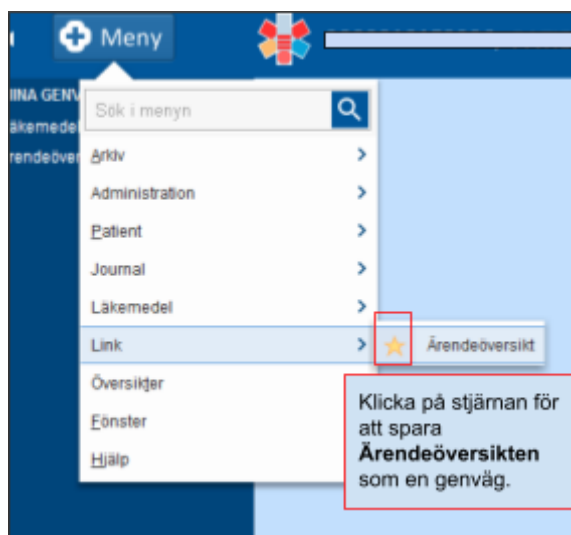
Meny

INA GENV
äkemedel
rendeöver

Sök i menyn

Arkiv

Administration

Patient

Journal

Läkemedel

Link

Översikter

Fönster

Hjälp

Ärendeöversikt

Klicka på stjärnan för att spara **Ärendeöversikten** som en genväg.